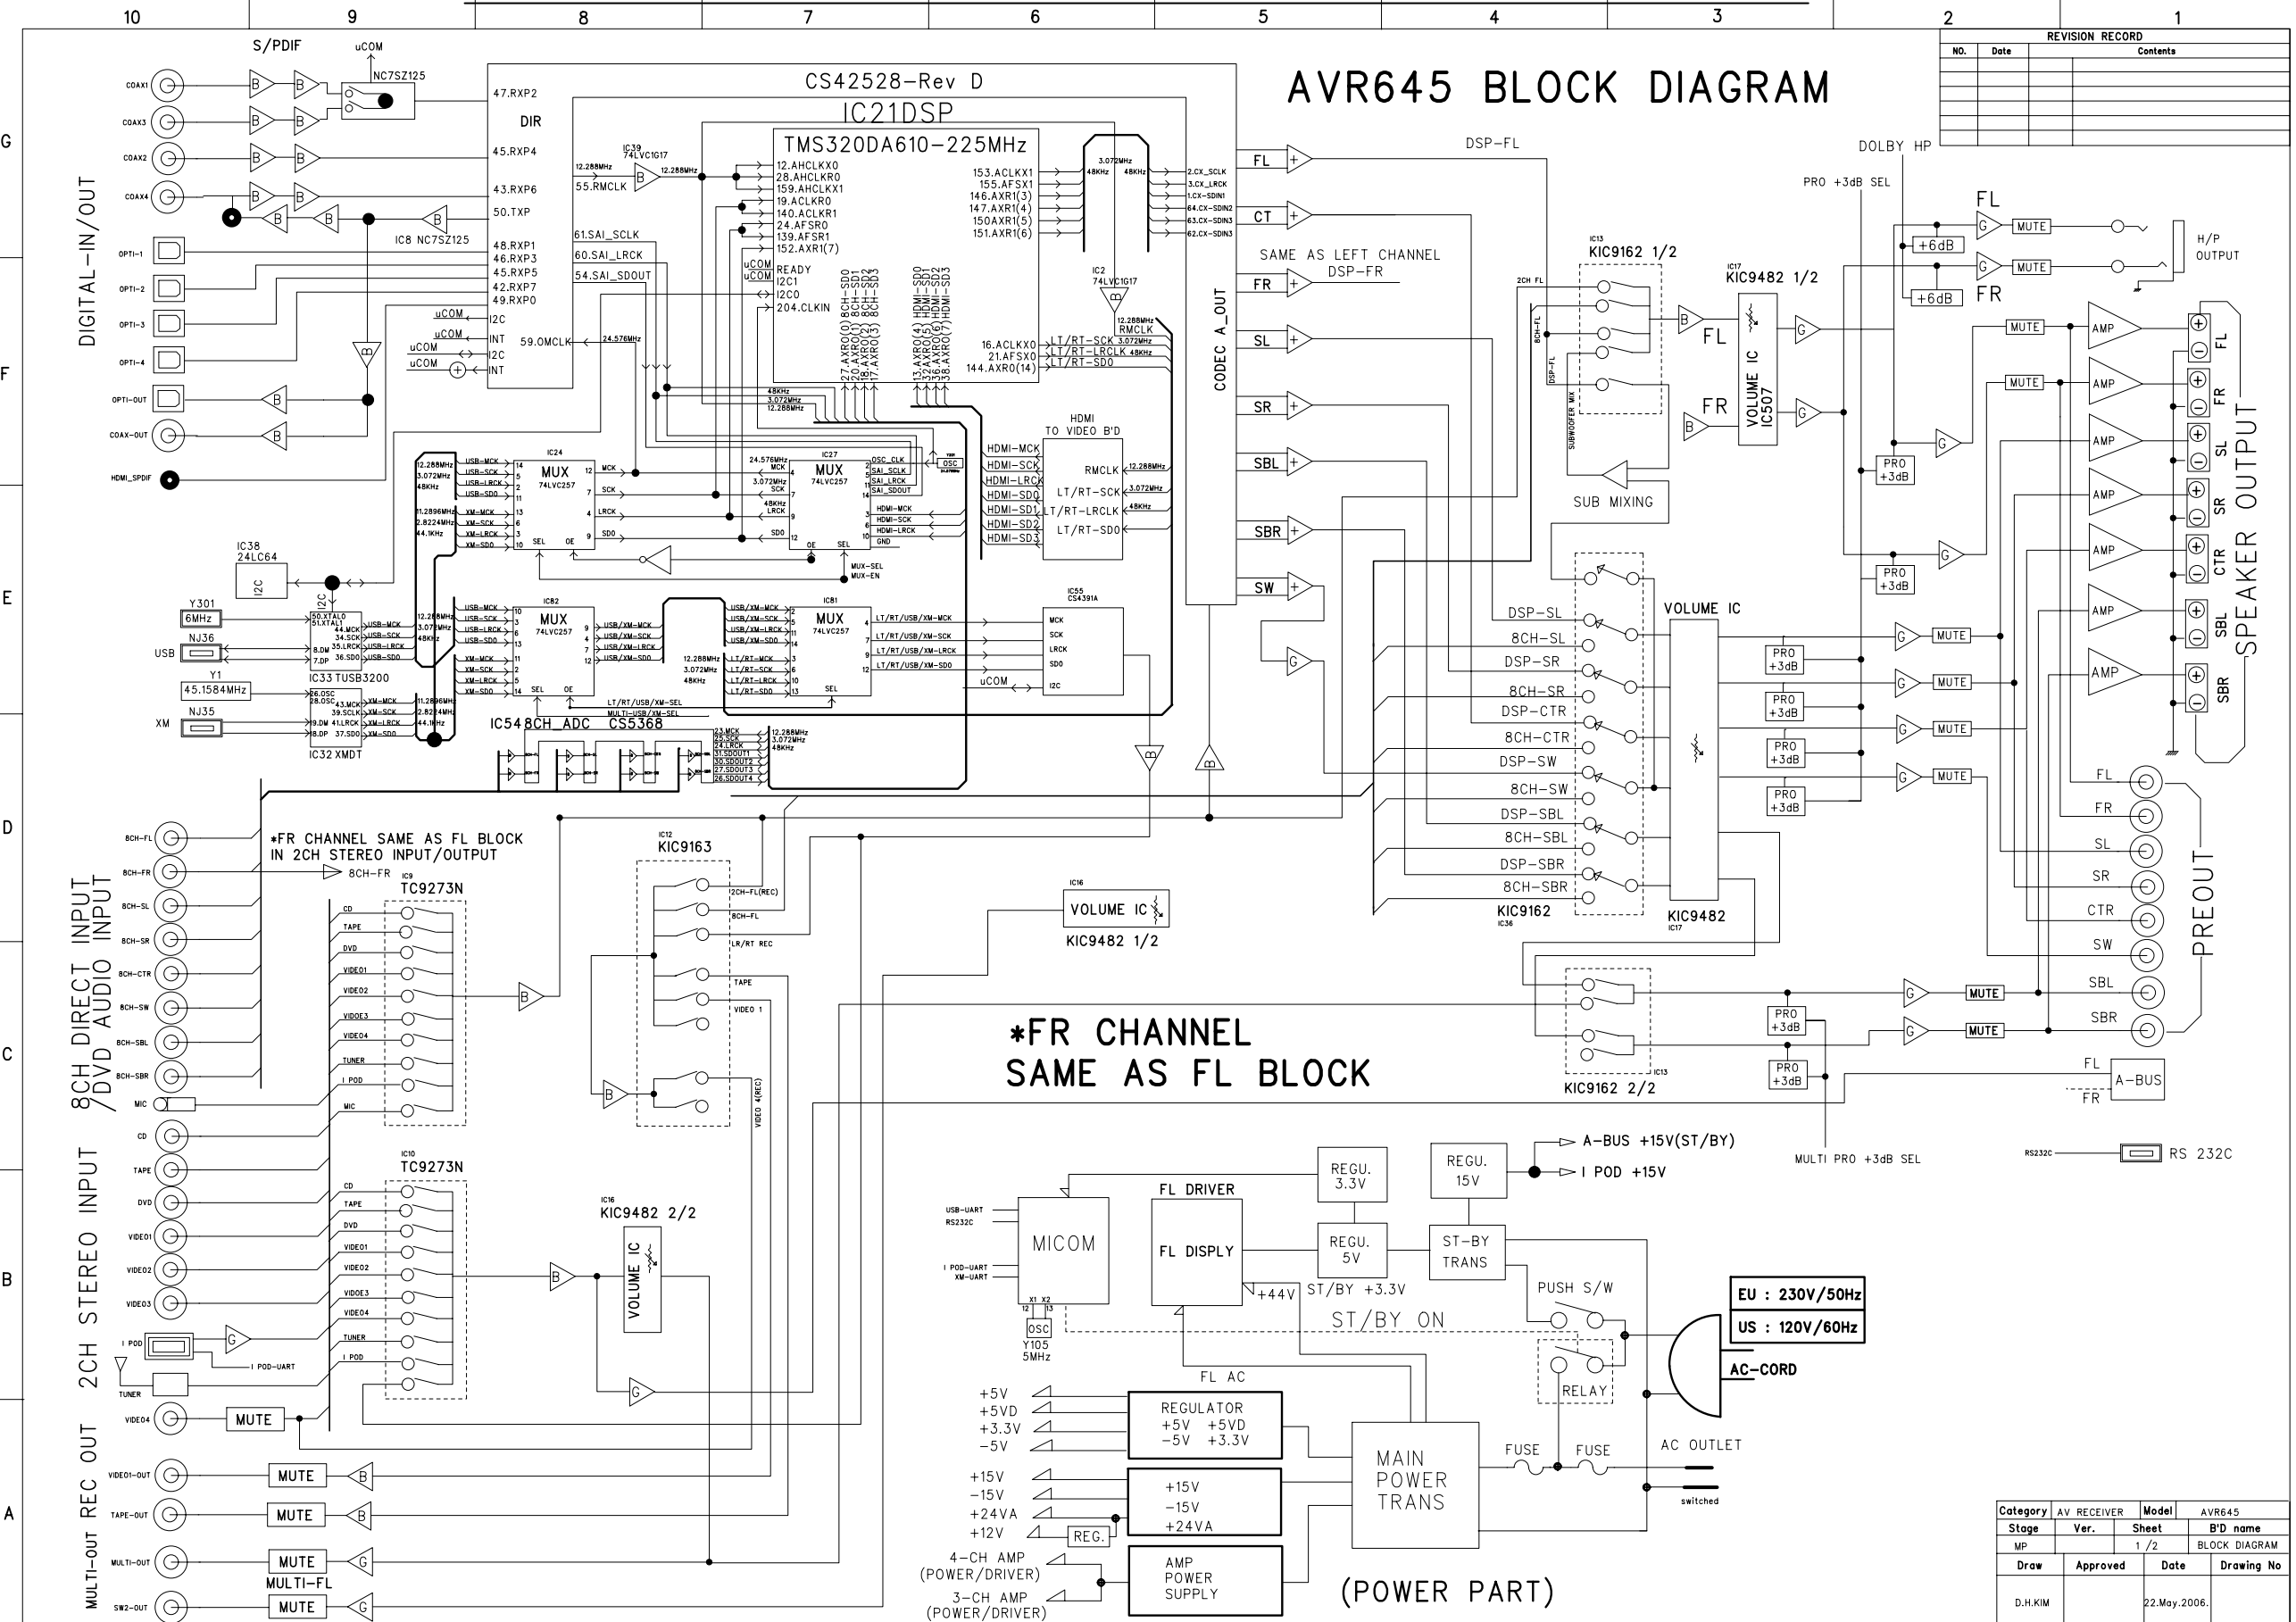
10 9 8 7 6 5 4 3 2 1

G F E D C B A

AVR645 BLOCK DIAGRAM

REVISION RECORD

| NO. | Date | Contents |
|---|---|---|
| | | |

S/PDIF
uCOM
NC7SZ125
COAX1
COAX3
COAX2
COAX4
IC8 NC7SZ125
OPTI-1
OPTI-2
OPTI-3
OPTI-4
OPTI-OUT
COAX-OUT
HDMI_SPDIF
DIGITAL-IN/OUT

CS42528-Rev D
IC21DSP
47.RXP2
DIR
45.RXP4
43.RXP6
50.TXP
48.RXP1
46.RXP3
45.RXP5
42.RXP7
49.RXP0
I2C
INT
I2C
INT
uCOM
59.OMCLK
24.576MHz
55.RMCLK
12.288MHz
IC39 74LVC1G17
61.SAI_SCLK
60.SAI_LRCK
54.SAI_SDOUT

TMS320DA610-225MHz
12.AHCLKX0
28.AHCLKR0
159.AHCLKX1
19.ACLKR0
140.ACLKR1
24.AFSR0
139.AFSR1
152.AXR1(7)
READY
I2C1
I2C0
204.CLKIN
27.AXR0(0) 8CH-SD0
26.AXR0(1) 8CH-SD1
18.AXR0(2) 8CH-SD2
17.AXR0(3) 8CH-SD3
13.AXR0(4) HDMI-SD0
32.AXR0(5) HDMI-SD1
36.AXR0(6) HDMI-SD2
38.AXR0(7) HDMI-SD3
153.ACLKX1
155.AFSX1
146.AXR1(3)
147.AXR1(4)
150AXR1(5)
151.AXR1(6)
16.ACLKX0
21.AFSX0
144.AXR0(14)
LT/RT-SCK 3.072MHz
LT/RT-LRCLK 48KHz
LT/RT-SD0
3.072MHz 48KHz 48KHz
2.CX_SCLK
3.CX_LRCK
1.CX-SDIN1
64.CX-SDIN2
63.CX-SDIN3
62.CX-SDIN3
IC2 74LVC1G17
12.288MHz RMCLK
CODEC A_OUT
48KHz 3.072MHz 12.288MHz

IC24 MUX 74LVC257
USB-MCK USB-SCK USB-LRCK USB-SD0 XM-MCK XM-SCK XM-LRCK XM-SD0
12.288MHz 3.072MHz 48KHz 11.2896MHz 2.8224MHz 44.1KHz
MCK SCK LRCK SD0 SEL OE
IC27 MUX 74LVC257
24.576MHz MCK 3.072MHz SCK 48KHz LRCK SD0
OSC_CLK SAI_SCLK SAI_LRCK SAI_SDOUT
HDMI-MCK HDMI-SCK HDMI-LRCK GND
OSC
MUX-SEL MUX-EN

HDMI TO VIDEO B'D
HDMI-MCK HDMI-SCK HDMI-LRCK HDMI-SD0 HDMI-SD1 HDMI-SD2 HDMI-SD3
RMCLK 12.288MHz
LT/RT-SCK 3.072MHz
LT/RT-LRCLK 48KHz
LT/RT-SD0

IC38 24LC64 I2C
Y301 6MHz
NJ36 USB
Y1 45.1584MHz
NJ35 XM
50.XTAL0 51.XTAL1 44.MCK 34.SCK 35.LRCK 36.SD0 8.DM 7.DP
IC33 TUSB3200
26.OSC 28.OSC 43.MCK 39.SCLK 41.LRCK 37.SD0 19.DM 18.DP
IC32 XMDT
USB-MCK USB-SCK USB-LRCK USB-SD0 XM-MCK XM-SCK XM-LRCK XM-SD0

IC82 MUX 74LVC257
USB/XM-MCK USB/XM-SCK USB/XM-LRCK USB/XM-SD0
IC81 MUX 74LVC257
LT/RT-MCK LT/RT-SCK LT/RT-LRCK LT/RT-SD0
12.288MHz 3.072MHz 48KHz
LT/RT/USB/XM-MCK LT/RT/USB/XM-SCK LT/RT/USB/XM-LRCK LT/RT/USB/XM-SD0
LT/RT/USB/XM-SEL
MULTI-USB/XM-SEL
IC55 CS4391A
MCK SCK LRCK SD0 I2C
uCOM

IC548CH_ADC CS5368
23.MCK 25.SCK 24.LRCK 31.SDOUT1 30.SDOUT2 27.SDOUT3 26.SDOUT4
12.288MHz 3.072MHz 48KHz

FL CT FR SL SR SBL SBR SW
DSP-FL
SAME AS LEFT CHANNEL DSP-FR
2CH FL 8CH-FL DSP-FL
SUBWOOFER MIX
IC13 KIC9162 1/2
FL FR
IC17 KIC9482 1/2
VOLUME IC IC507
SUB MIXING
DOLBY HP
PRO +3dB SEL
+6dB +6dB
FL FR
MUTE MUTE
H/P OUTPUT
MUTE AMP
PRO +3dB
FL FR SL SR CTR SBL SBR
SPEAKER OUTPUT

DSP-SL 8CH-SL DSP-SR 8CH-SR DSP-CTR 8CH-CTR DSP-SW 8CH-SW DSP-SBL 8CH-SBL DSP-SBR 8CH-SBR
KIC9162 IC36
VOLUME IC
KIC9482 IC17
PRO +3dB
MUTE
FL FR SL SR CTR SW SBL SBR
PREOUT

8CH-FL 8CH-FR 8CH-SL 8CH-SR 8CH-CTR 8CH-SW 8CH-SBL 8CH-SBR MIC
8CH DIRECT INPUT /DVD AUDIO INPUT
*FR CHANNEL SAME AS FL BLOCK IN 2CH STEREO INPUT/OUTPUT
8CH-FR
IC9 TC9273N
CD TAPE DVD VIDEO1 VIDEO2 VIDEO3 VIDEO4 TUNER I POD MIC
IC12 KIC9163
2CH-FL(REC) 8CH-FL LR/RT REC TAPE VIDEO 1 VIDEO 4(REC)
IC16 VOLUME IC KIC9482 1/2

*FR CHANNEL SAME AS FL BLOCK

KIC9162 2/2 IC13
PRO +3dB
MUTE
FL A-BUS FR
MULTI PRO +3dB SEL
RS232C RS 232C

CD TAPE DVD VIDEO1 VIDEO2 VIDEO3
2CH STEREO INPUT
I POD
I POD-UART
TUNER
VIDEO4 MUTE
IC10 TC9273N
CD TAPE DVD VIDEO1 VIDEO2 VIDEO3 VIDEO4 TUNER I POD
IC16 KIC9482 2/2
VOLUME IC

VIDEO1-OUT TAPE-OUT MULTI-OUT SW2-OUT
REC OUT
MULTI-OUT
MUTE MUTE MUTE MUTE
MULTI-FL

USB-UART RS232C I POD-UART XM-UART
MICOM
X1 X2 12 13 OSC Y105 5MHz
FL DRIVER
FL DISPLY
+44V
REGU. 3.3V
REGU. 5V
ST/BY +3.3V
REGU. 15V
ST-BY TRANS
A-BUS +15V(ST/BY)
I POD +15V
PUSH S/W
ST/BY ON
RELAY
EU : 230V/50Hz
US : 120V/60Hz
AC-CORD
FL AC
+5V +5VD +3.3V -5V
REGULATOR +5V +5VD -5V +3.3V
+15V -15V +24VA +12V
+15V -15V +24VA
REG.
4-CH AMP (POWER/DRIVER)
3-CH AMP (POWER/DRIVER)
AMP POWER SUPPLY
MAIN POWER TRANS
FUSE FUSE
AC OUTLET
switched
(POWER PART)

| Category | AV RECEIVER | Model | AVR645 |
|---|---|---|---|
| Stage | Ver. | Sheet | B'D name |
| MP | | 1 /2 | BLOCK DIAGRAM |
| Draw | Approved | Date | Drawing No |
| D.H.KIM | | 22.May.2006. | |